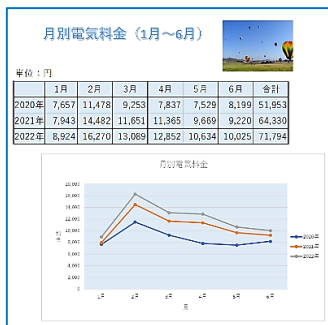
月別電気料金（1月～6月）

単位：円

| | 1月 | 2月 | 3月 | 4月 | 5月 | 6月 | 合計 |
|---|---|---|---|---|---|---|---|
| 2020年 | 7,657 | 11,478 | 9,253 | 7,837 | 7,529 | 8,199 | 51,953 |
| 2021年 | 7,943 | 14,482 | 11,651 | 11,365 | 9,669 | 9,220 | 64,330 |
| 2022年 | 8,924 | 16,270 | 13,089 | 12,852 | 10,634 | 10,025 | 71,794 |

月別電気料金

18,000
16,000
14,000
12,000
10,000
8,000
6,000
4,000
2,000
0

金額

1月 2月 3月 4月 5月 6月

月

2020年
2021年
2022年